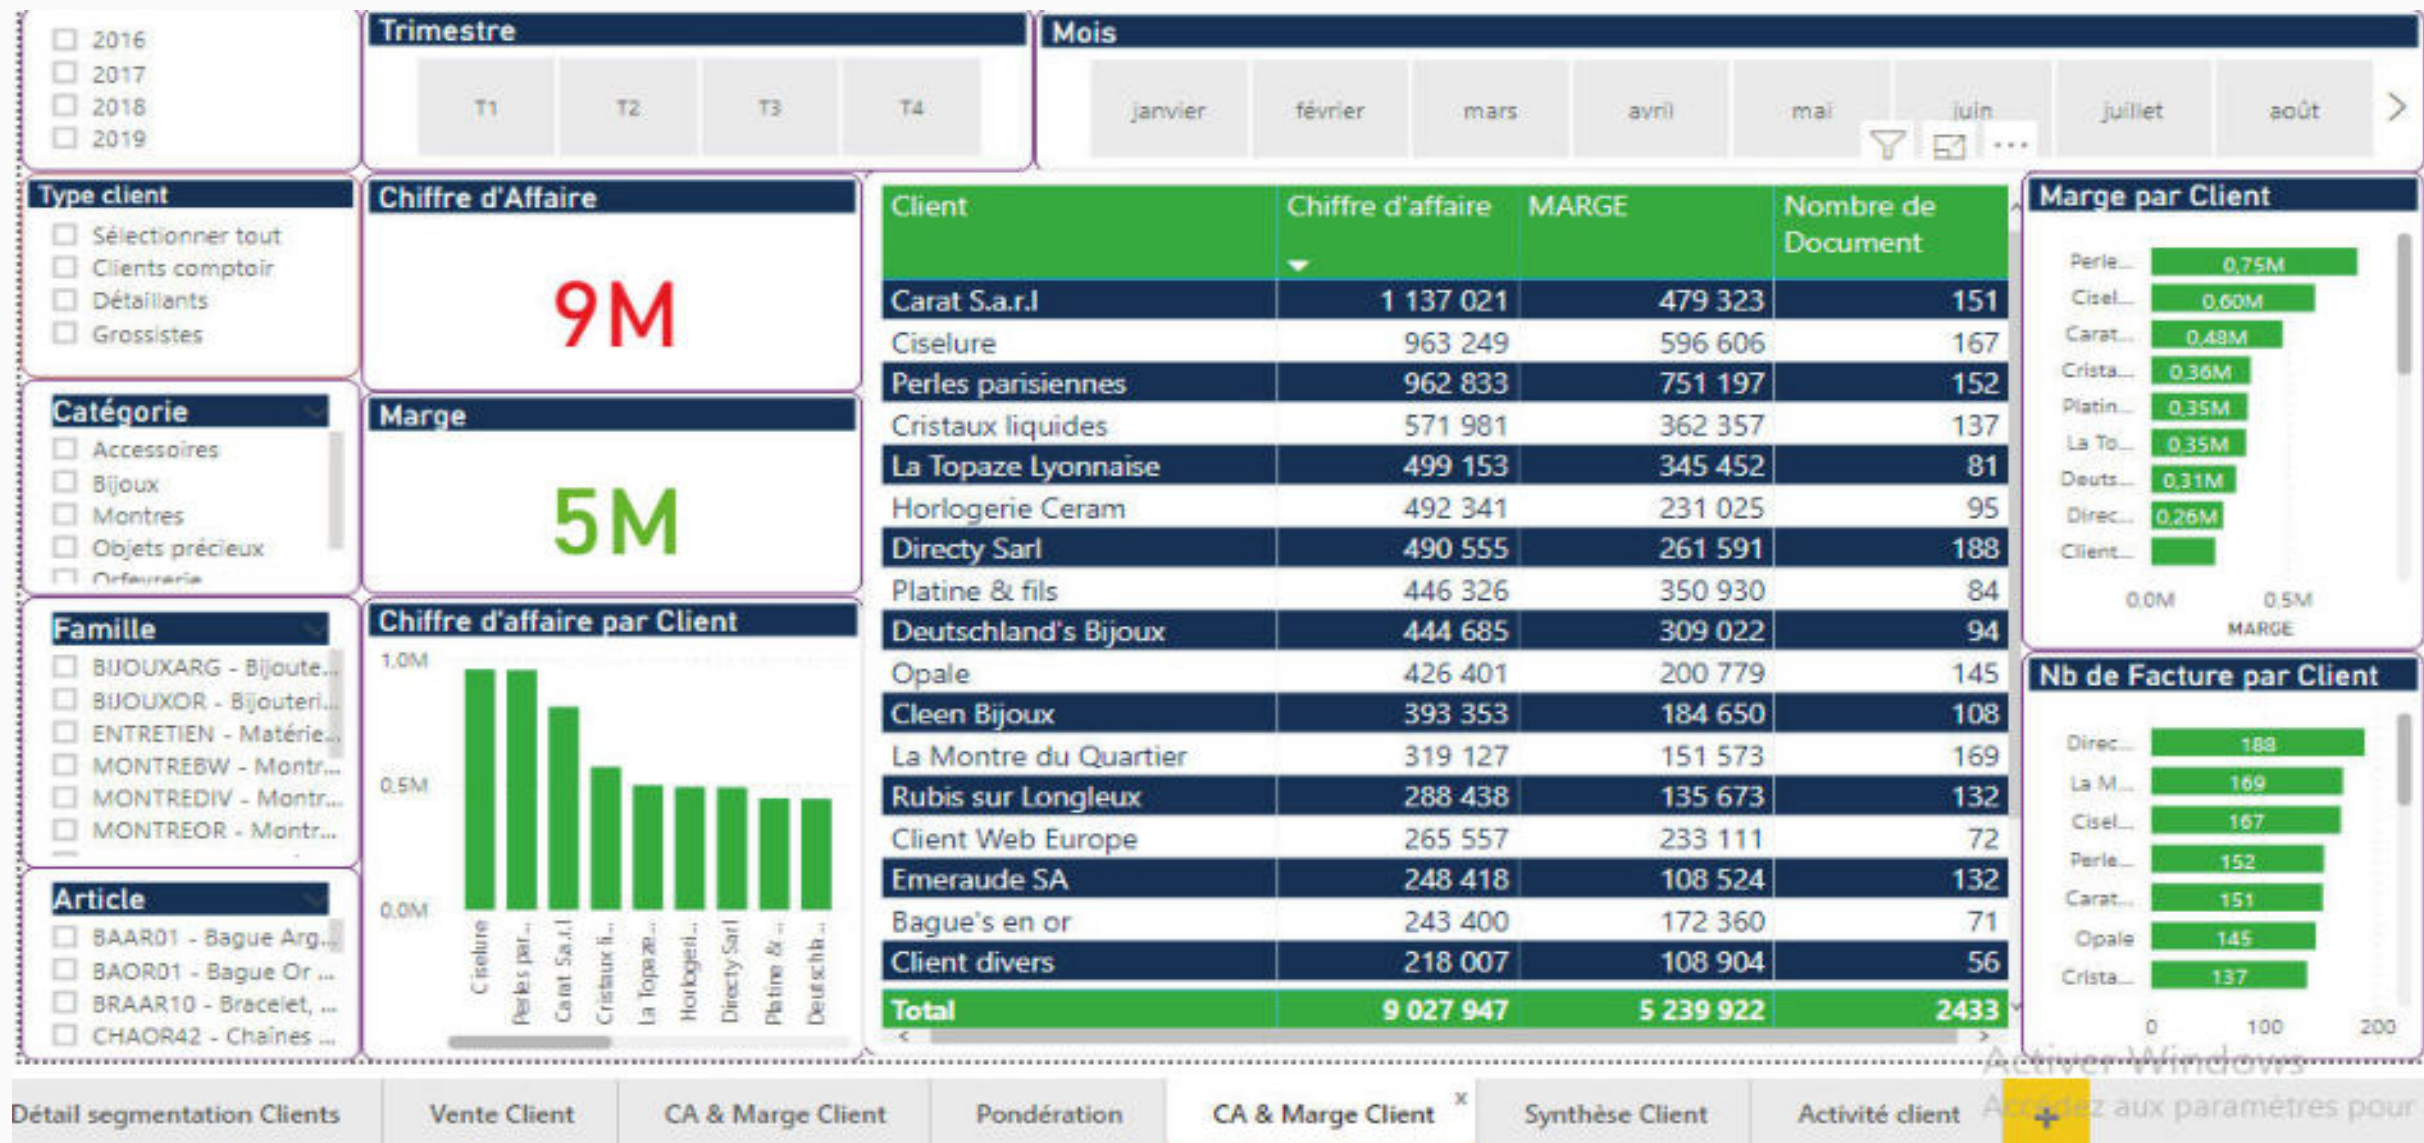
2016
2017
2018
2019

Trimestre
T1 T2 T3 T4

Mois
janvier février mars avril mai juin juillet août

Type client
Sélectionner tout
Clients comptoir
Détaillants
Grossistes

Chiffre d'Affaire
9M

Catégorie
Accessoires
Bijoux
Montres
Objets précieux
Orfevrerie

Marge
5M

Famille
BIJOUXARG - Bijoute...
BIJOUXOR - Bijouteri...
ENTRETIEN - Matérie...
MONTREBW - Montr...
MONTREDIV - Montr...
MONTREOR - Montr...

Article
BAAR01 - Bague Arg...
BAOR01 - Bague Or ...
BRAAR10 - Bracelet, ...
CHAOR42 - Chaînes ...

Chiffre d'affaire par Client
1.0M
0.5M
0.0M
Ciselure Perles par... Carat S.a.r.l Cristaux li... La Topaze... Horlogeri... Directy Sarl Platine &... Deutschl...

| Client | Chiffre d'affaire | MARGE | Nombre de Document |
|---|---|---|---|
| Carat S.a.r.l | 1 137 021 | 479 323 | 151 |
| Ciselure | 963 249 | 596 606 | 167 |
| Perles parisiennes | 962 833 | 751 197 | 152 |
| Cristaux liquides | 571 981 | 362 357 | 137 |
| La Topaze Lyonnaise | 499 153 | 345 452 | 81 |
| Horlogerie Ceram | 492 341 | 231 025 | 95 |
| Directy Sarl | 490 555 | 261 591 | 188 |
| Platine & fils | 446 326 | 350 930 | 84 |
| Deutschland's Bijoux | 444 685 | 309 022 | 94 |
| Opale | 426 401 | 200 779 | 145 |
| Cleen Bijoux | 393 353 | 184 650 | 108 |
| La Montre du Quartier | 319 127 | 151 573 | 169 |
| Rubis sur Longleux | 288 438 | 135 673 | 132 |
| Client Web Europe | 265 557 | 233 111 | 72 |
| Emeraude SA | 248 418 | 108 524 | 132 |
| Bague's en or | 243 400 | 172 360 | 71 |
| Client divers | 218 007 | 108 904 | 56 |
| Total | 9 027 947 | 5 239 922 | 2433 |

Marge par Client
Perle... 0,75M
Cisel... 0,60M
Carat... 0,48M
Crista... 0,36M
Platin... 0,35M
La To... 0,35M
Deuts... 0,31M
Direc... 0,26M
Client...
0.0M 0.5M
MARGE

Nb de Facture par Client
Direc... 188
La M... 169
Cisel... 167
Perle... 152
Carat... 151
Opale 145
Crista... 137
0 100 200

Activer Windows
Accédez aux paramètres pour

Détail segmentation Clients | Vente Client | CA & Marge Client | Pondération | CA & Marge Client | Synthèse Client | Activité client